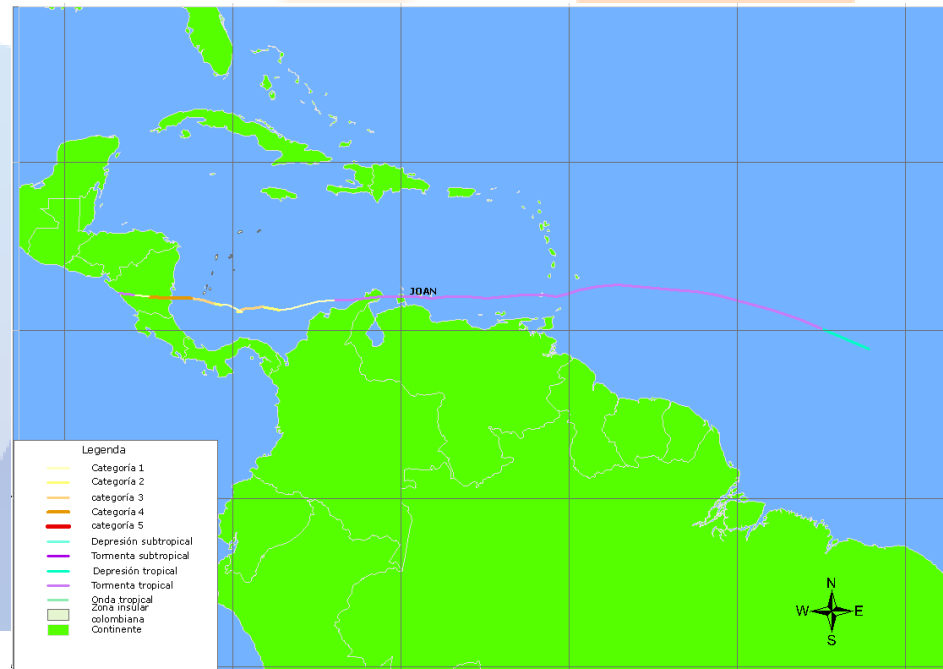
JOAN

Legenda
Categoría 1
Categoría 2
categoría 3
Categoría 4
categoría 5
Depresión subtropical
Tormenta subtropical
Depresión tropical
Tormenta tropical
Onda tropical
Zona insular colombiana
Continente

N
W
E
S